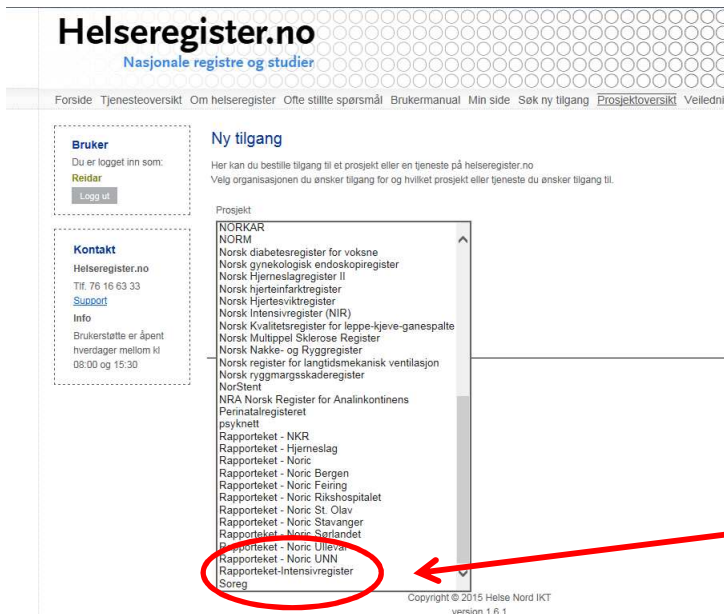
Helseregister.no
Nasjonale registre og studier

Forside Tjenesteoversikt Om helseregister Ofte stilte spørsmål Brukermanual Min side Søk ny tilgang Prosjektoversikt Veiledni

Bruker
Du er logget inn som:
Reidar
Logg ut

Kontakt
Helseregister.no
Tlf. 76 16 63 33
Support
Info
Brukerstøtte er åpent hverdager mellom kl 08:00 og 15:30

Ny tilgang

Her kan du bestille tilgang til et prosjekt eller en tjeneste på helseregister.no
Velg organisasjonen du ønsker tilgang for og hvilket prosjekt eller tjeneste du ønsker tilgang til.

Prosjekt
NORKAR
NORM
Norsk diabetesregister for voksne
Norsk gynekologisk endoskopiregister
Norsk Hjerneslagregister II
Norsk hjerteinfarktregister
Norsk Hjertesviktregister
Norsk Intensivregister (NIR)
Norsk Kvalitetsregister for leppe-kjeve-ganespalte
Norsk Multippel Sklerose Register
Norsk Nakke- og Ryggregister
Norsk register for langtidsmekanisk ventilasjon
Norsk ryggmargsskaderegister
NorStent
NRA Norsk Register for Analinkontinens
Perinatalregisteret
psyknett
Rapporteket - NKR
Rapporteket - Hjerneslag
Rapporteket - Noric
Rapporteket - Noric Bergen
Rapporteket - Noric Feiring
Rapporteket - Noric Rikshospitalet
Rapporteket - Noric St. Olav
Rapporteket - Noric Stavanger
Rapporteket - Noric Sørlandet
Rapporteket - Noric Ullevål
Rapporteket - Noric UNN
Rapporteket-Intensivregister
Soreg

Copyright © 2015 Helse Nord IKT
version 1.6.1